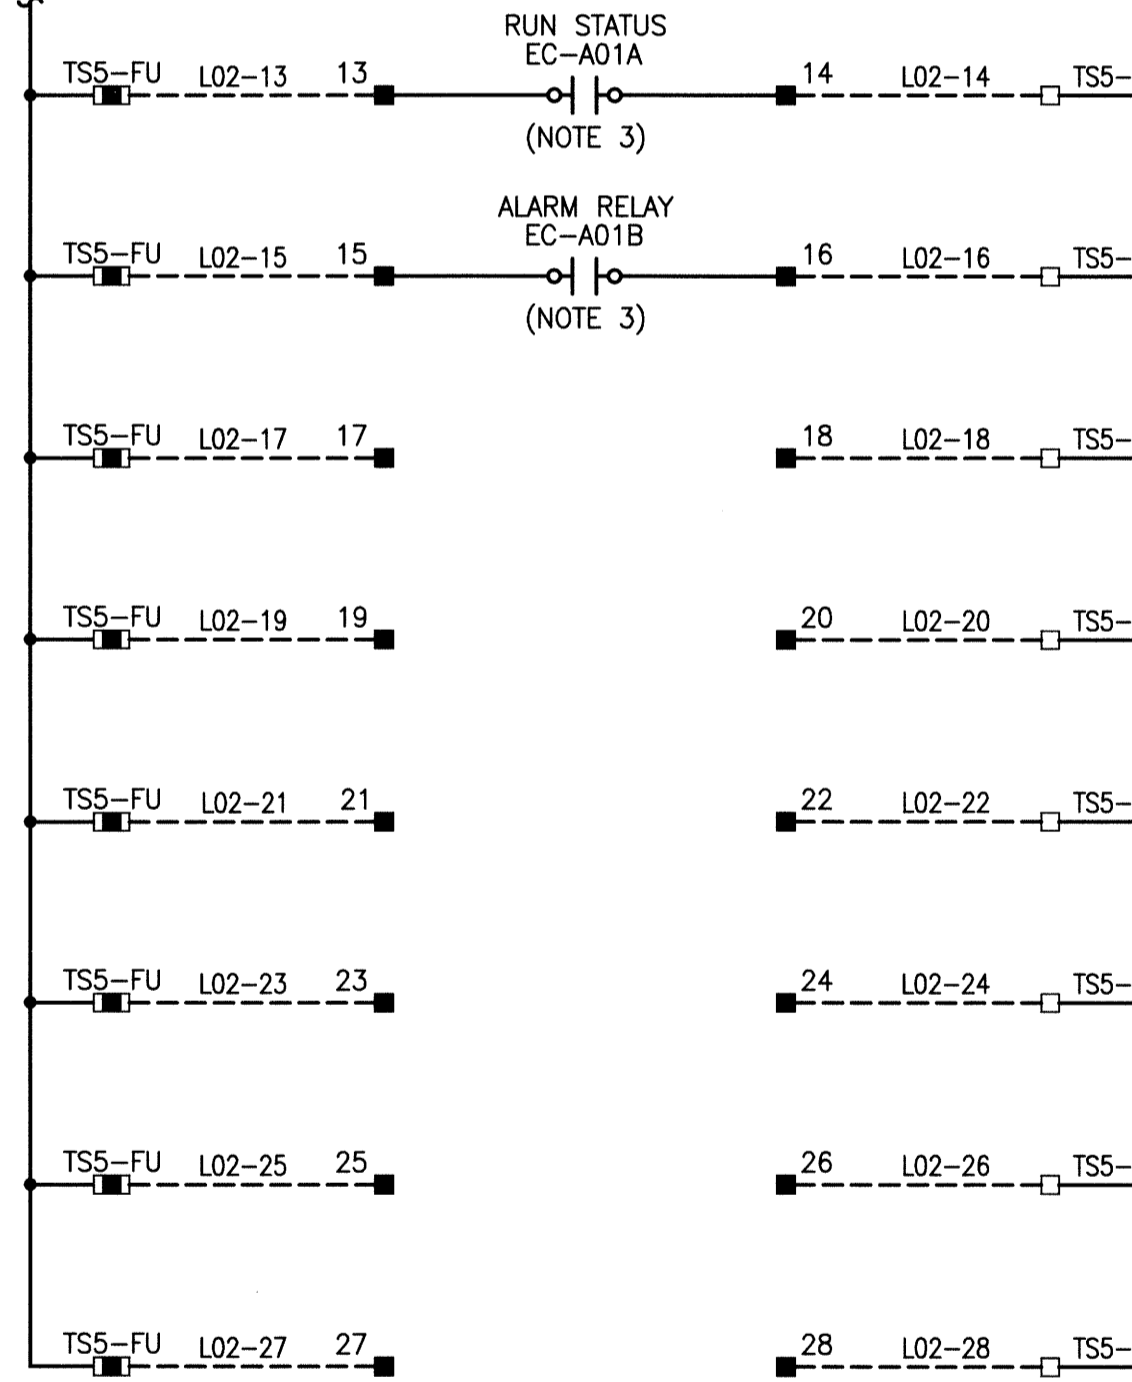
RUN STATUS
EC–A01A
TS5–FU L02–13 13 14 L02–14 TS5–
(NOTE 3)

ALARM RELAY
EC–A01B
TS5–FU L02–15 15 16 L02–16 TS5–
(NOTE 3)

TS5–FU L02–17 17 18 L02–18 TS5–

TS5–FU L02–19 19 20 L02–20 TS5–

TS5–FU L02–21 21 22 L02–22 TS5–

TS5–FU L02–23 23 24 L02–24 TS5–

TS5–FU L02–25 25 26 L02–26 TS5–

TS5–FU L02–27 27 28 L02–28 TS5–